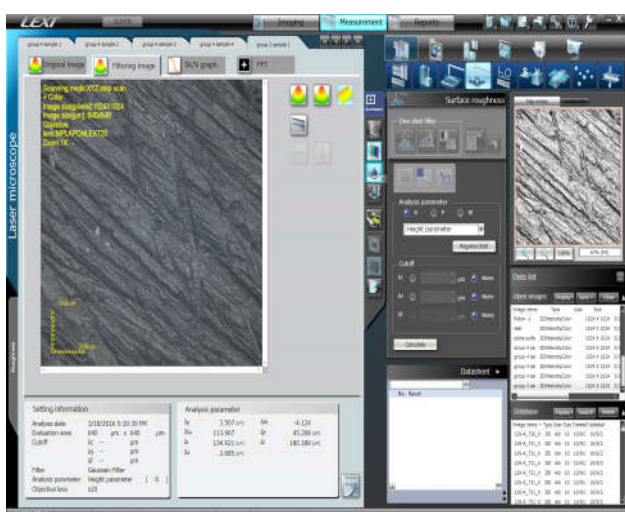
LEXT

Imaging Measurement Reports

Original image Filtering image 3D graph FFT

Scanning mode:XYZ step scan
Color
Image size[pixel]:1024x1024
Image size[μm]:640x640
Objective lens:MPLAPONLEXT20
Zoom:1X

Laser microscope

Surface roughness

Line start filter

Analysis parameter

Height parameter

Cutoff

None

None

None

Calculate

Data list

Open images

Datasheet

Setting information

Analysis date 1/18/2016 5:30:30 PM
Evaluation area 640 μm x 640 μm
Cutoff
Filter Gaussian filter
Analysis parameter Height parameter
Objective lens x20

Analysis parameter

| Sq | 3.567 | Ssk | -4.124 |
|---|---|---|---|
| Sku | 113.967 | Sp | 45.268 |
| Sv | 134.921 | Sz | 180.189 |
| Sa | 2.685 | | |